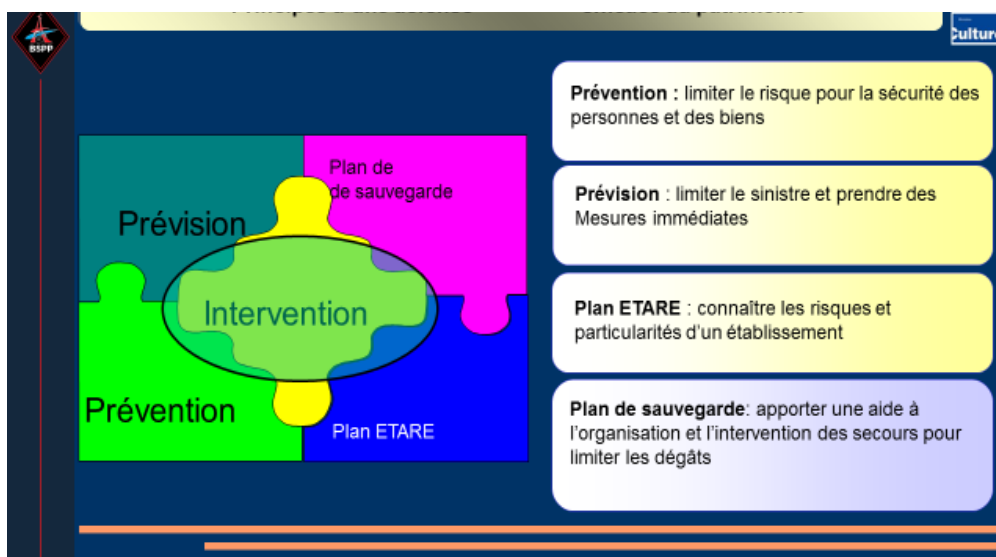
BSPP

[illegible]

Culture

Prévision

Plan de
de sauvegarde

Intervention

Prévention

Plan ETARE

**Prévention :** limiter le risque pour la sécurité des personnes et des biens

**Prévision** : limiter le sinistre et prendre des Mesures immédiates

**Plan ETARE** : connaître les risques et particularités d'un établissement

**Plan de sauvegarde**: apporter une aide à l'organisation et l'intervention des secours pour limiter les dégâts